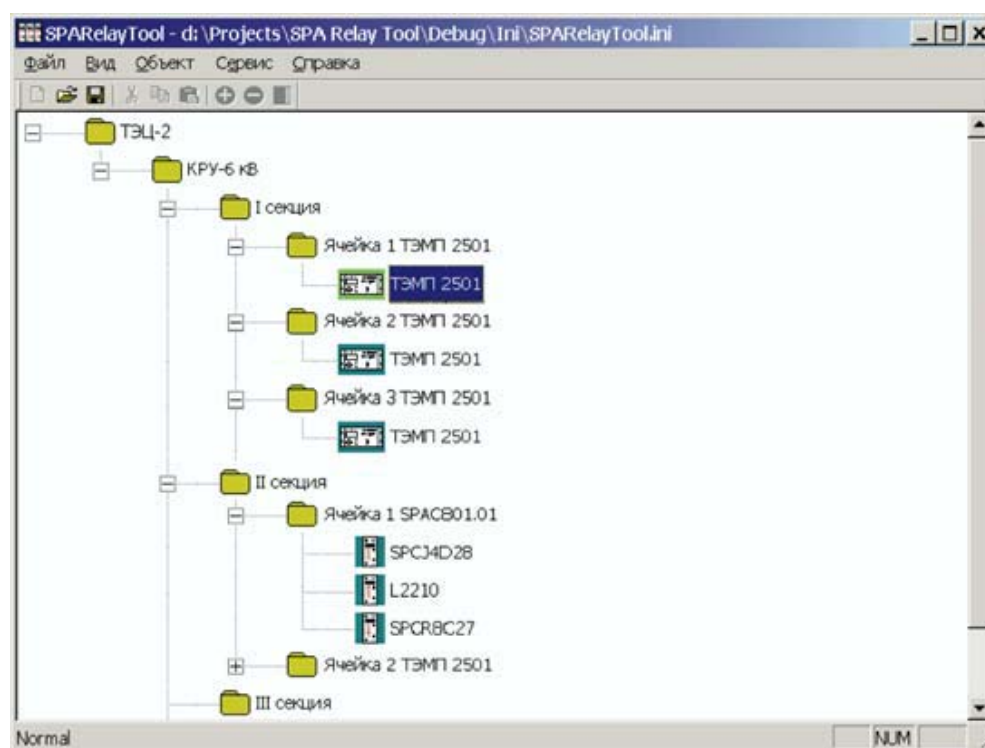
SPARelayTool - d:\Projects\SPA Relay Tool\Debug\Ini\SPARelayTool.ini

Файл Вид Объект Сервис Справка

ТЭЦ-2
КРУ-6 кВ
I секция
Ячейка 1 ТЭМП 2501
ТЭМП 2501
Ячейка 2 ТЭМП 2501
ТЭМП 2501
Ячейка 3 ТЭМП 2501
ТЭМП 2501
II секция
Ячейка 1 SPACB01.01
SPCJ4D28
L2210
SPCR8C27
Ячейка 2 ТЭМП 2501
III секция

Normal
NUM